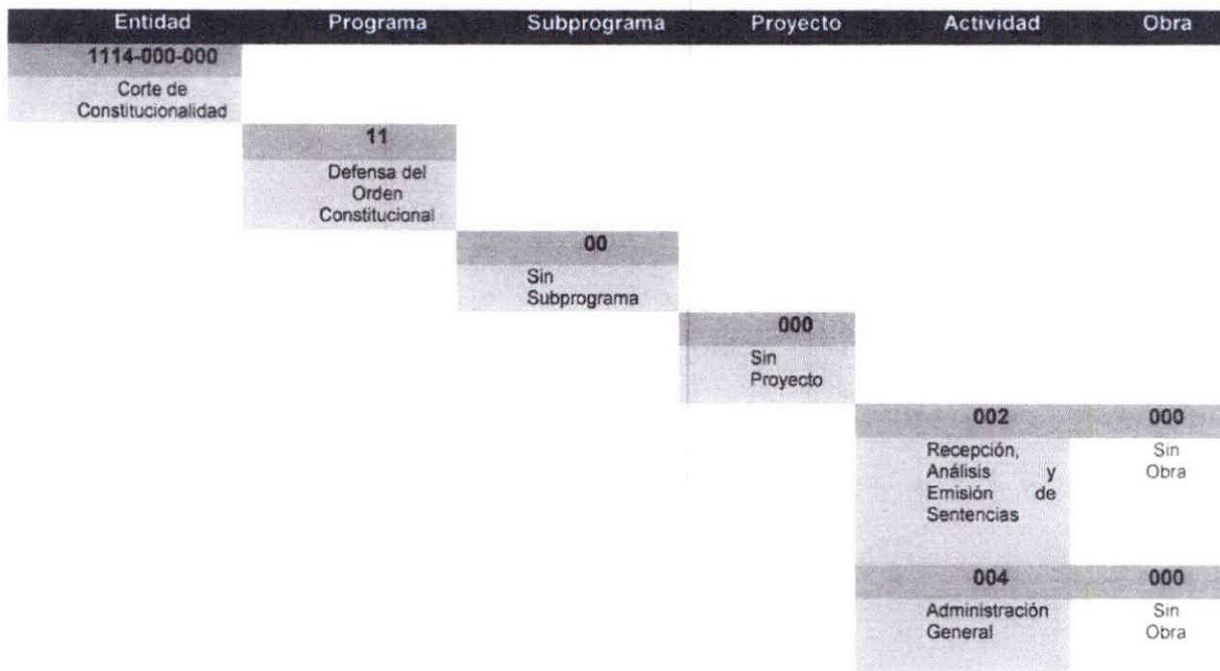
| Entidad | Programa | Subprograma | Proyecto | Actividad | Obra |
|---|---|---|---|---|---|
| 1114-000-000 Corte de Constitucionalidad | | | | | |
| | 11 Defensa del Orden Constitucional | | | | |
| | | 00 Sin Subprograma | | | |
| | | | 000 Sin Proyecto | | |
| | | | | 002 Recepción, Análisis y Emisión de Sentencias | 000 Sin Obra |
| | | | | 004 Administración General | 000 Sin Obra |